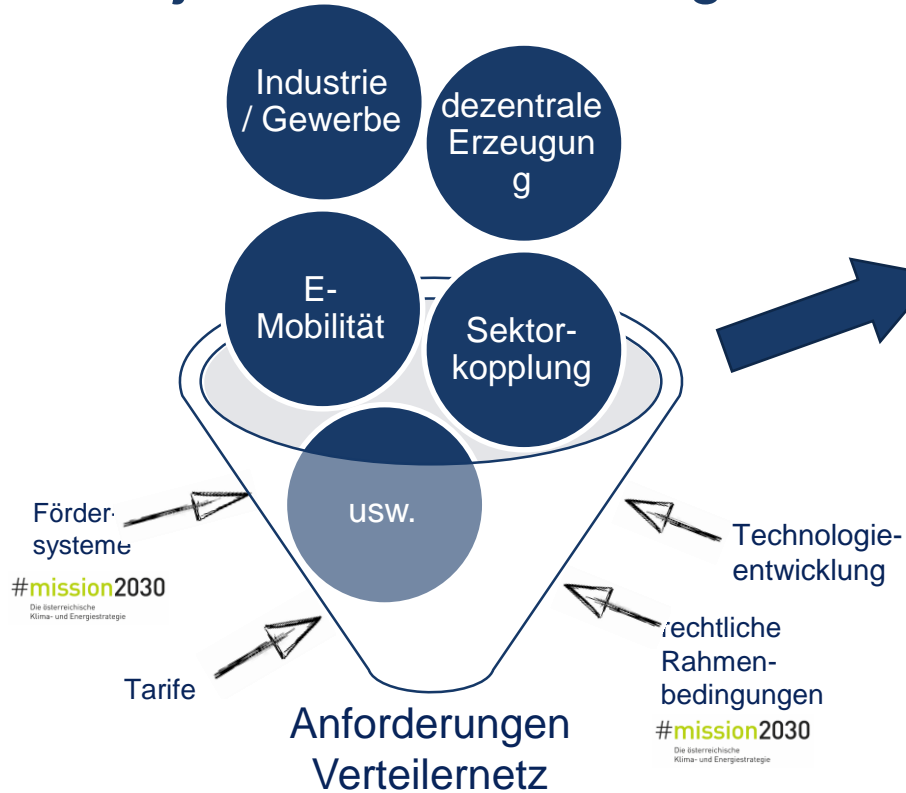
Industrie / Gewerbe

dezentrale Erzeugung

E-Mobilität

Sektorkopplung

usw.

Fördersysteme

#mission2030
Die österreichische Klima- und Energiestrategie

Tarife

Technologieentwicklung

rechtliche Rahmenbedingungen

#mission2030
Die österreichische Klima- und Energiestrategie

Anforderungen Verteilernetz